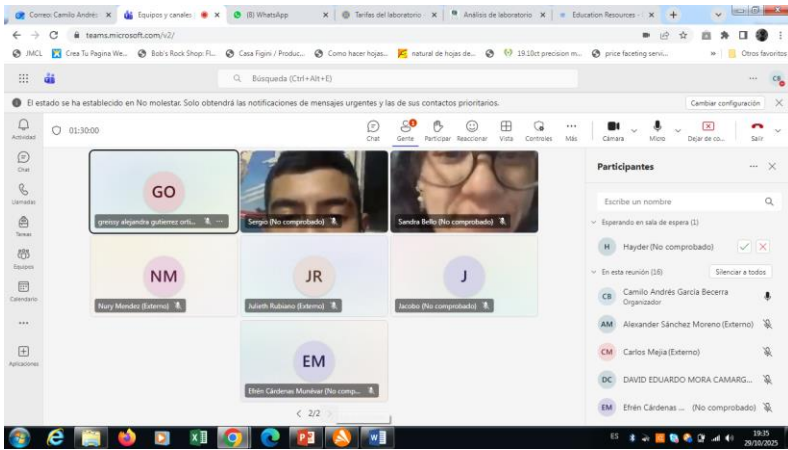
Correo: Camilo Andrés × | Equipos y canales × | (8) WhatsApp × | Tarifas del laboratorio × | Análisis de laboratorio × | Education Resources × | +

teams.microsoft.com/v2/

JMCL | Crea Tu Pagina We... | Bob's Rock Shop: Fl... | Casa Figini / Produc... | Como hacer hojas... | natural de hojas de... | 19.18ct precision m... | price faceting servi... | » | Otros favoritos

Búsqueda (Ctrl+Alt+E)

El estado se ha establecido en No molestar. Solo obtendrá las notificaciones de mensajes urgentes y las de sus contactos prioritarios.

Cambiar configuración

Actividad
Chat
Llamadas
Tareas
Equipos
Calendario
...
Aplicaciones

01:30:00

Chat | Gente | Participar | Reaccionar | Vista | Controles | Más | Cámara | Micro | Dejar de co... | Salir

GO
greissy alejandra gutierrez orti...

Sergio (No comprobado)

Sandra Bello (No comprobado)

NM
Nury Mendez (Externo)

JR
Julieth Rubiano (Externo)

J
Jacobo (No comprobado)

EM
Efrén Cárdenas Munévar (No comp...

< 2/2 >

Participantes

Escribe un nombre

Esperando en sala de espera (1)

H Hayder (No comprobado)

En esta reunión (16)

Silenciar a todos

CB Camilo Andrés García Becerra
Organizador

AM Alexander Sánchez Moreno (Externo)

CM Carlos Mejia (Externo)

DC DAVID EDUARDO MORA CAMARG...

EM Efrén Cárdenas ... (No comprobado)

ES
19:35
29/10/2025